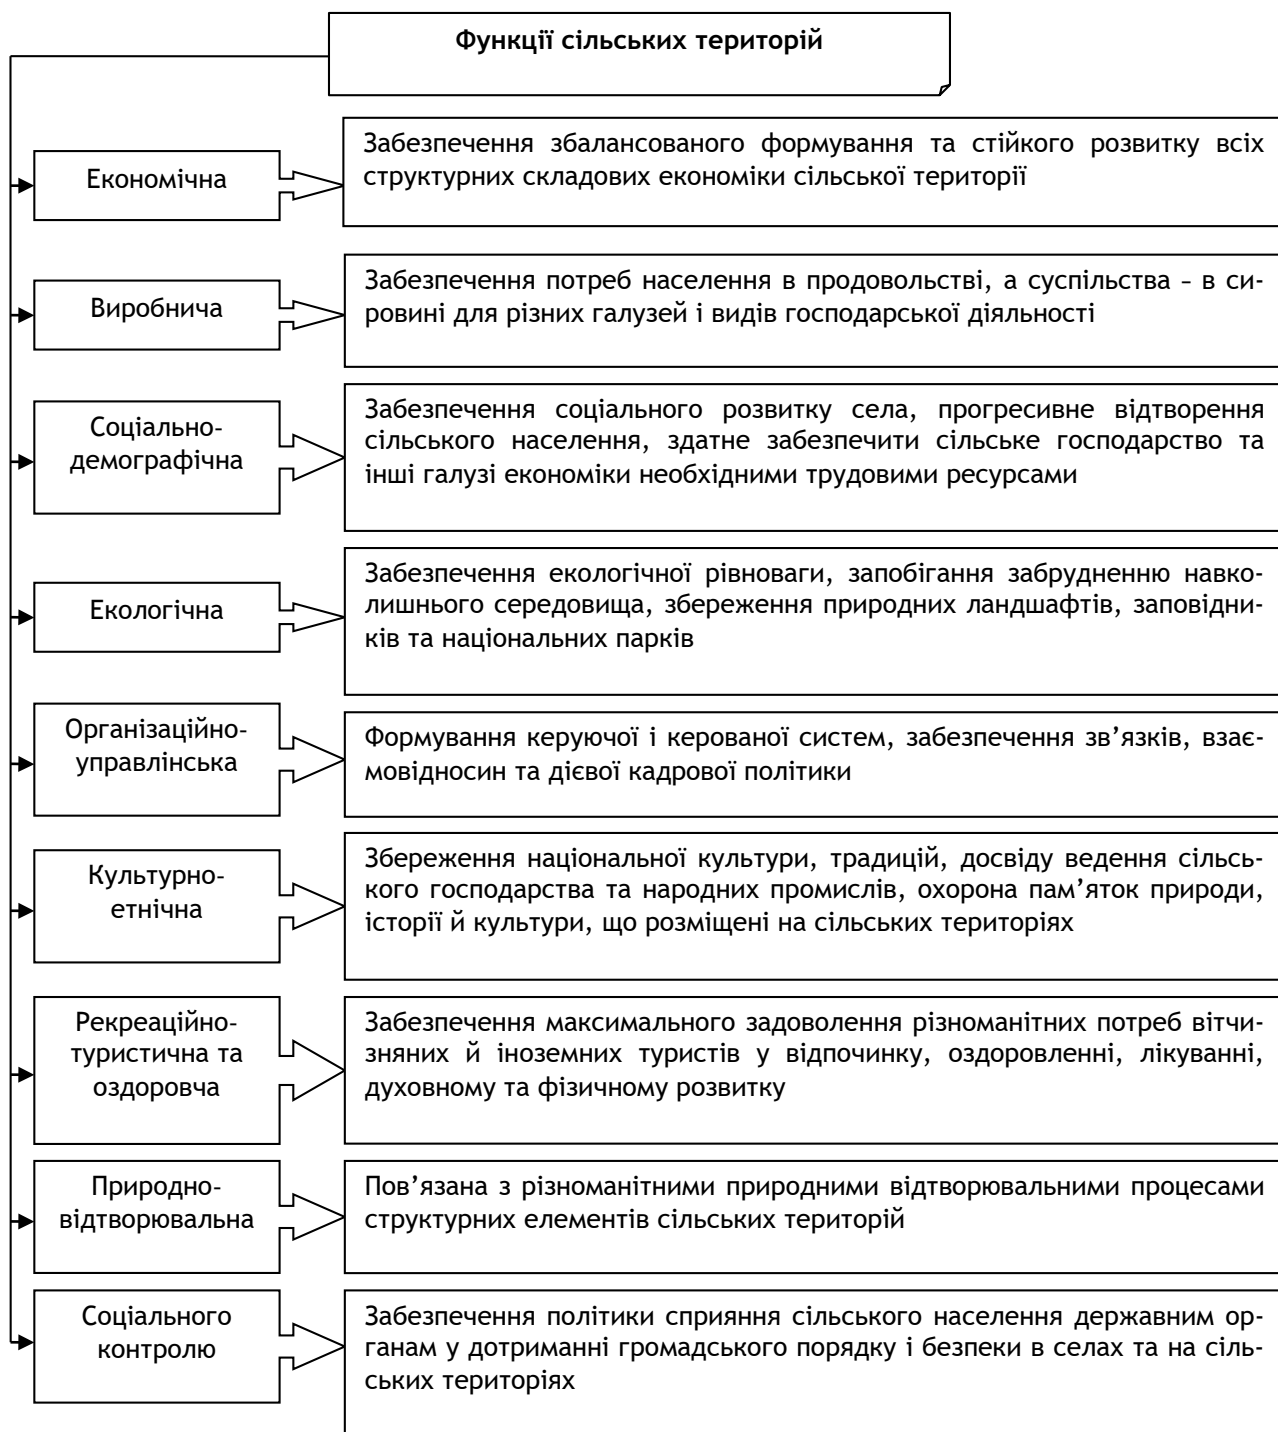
Функції сільських територій

Економічна

Забезпечення збалансованого формування та стійкого розвитку всіх структурних складових економіки сільської території

Виробнича

Забезпечення потреб населення в продовольстві, а суспільства – в сировині для різних галузей і видів господарської діяльності

Соціально-демографічна

Забезпечення соціального розвитку села, прогресивне відтворення сільського населення, здатне забезпечити сільське господарство та інші галузі економіки необхідними трудовими ресурсами

Екологічна

Забезпечення екологічної рівноваги, запобігання забрудненню навколишнього середовища, збереження природних ландшафтів, заповідників та національних парків

Організаційно-управлінська

Формування керуючої і керованої систем, забезпечення зв'язків, взаємовідносин та дієвої кадрової політики

Культурно-етнічна

Збереження національної культури, традицій, досвіду ведення сільського господарства та народних промислів, охорона пам'яток природи, історії й культури, що розміщені на сільських територіях

Рекреаційно-туристична та оздоровча

Забезпечення максимального задоволення різноманітних потреб вітчизняних й іноземних туристів у відпочинку, оздоровленні, лікуванні, духовному та фізичному розвитку

Природно-відтворювальна

Пов'язана з різноманітними природними відтворювальними процесами структурних елементів сільських територій

Соціального контролю

Забезпечення політики сприяння сільського населення державним органам у дотриманні громадського порядку і безпеки в селах та на сільських територіях